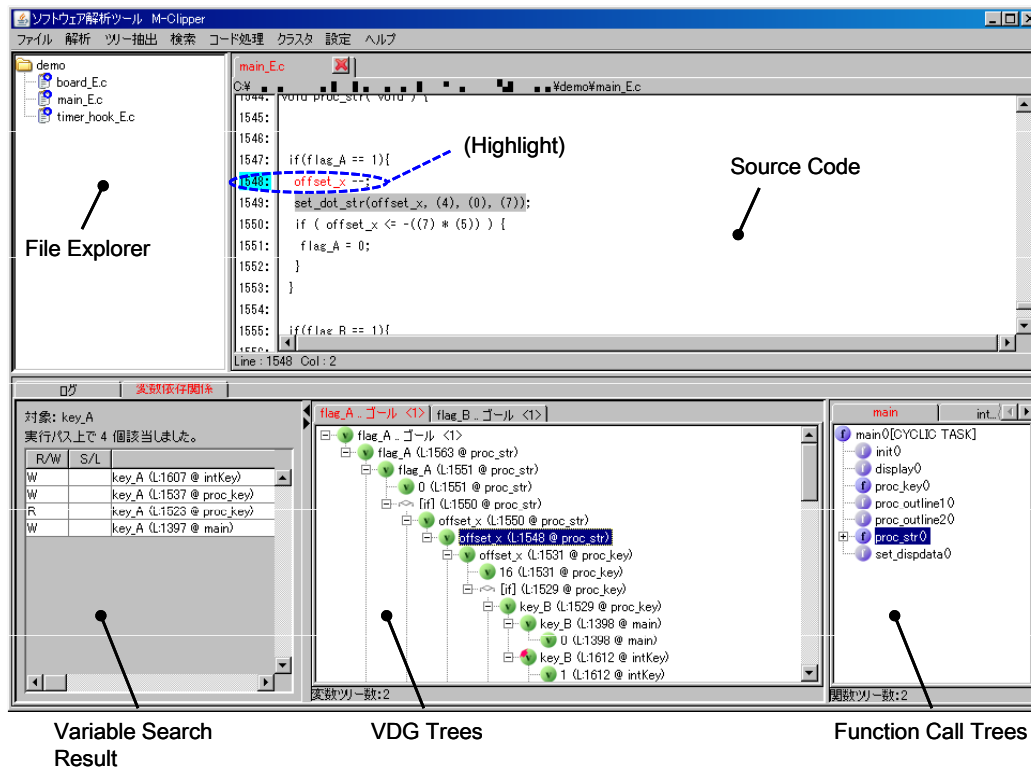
ソフトウェア解析ツール M-Clipper

ファイル 解析 ツリー抽出 検索 コード処理 クラスタ 設定 ヘルプ

demo
board_E.c
main_E.c
timer_hook_E.c

main_E.c

C:¥ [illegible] ¥demo¥main_E.c

1544: void proc_str( void ) {
1545:
1546:
1547: if(flag_A == 1){
1548: offset_x --;
1549: set_dot_str(offset_x, (4), (0), (7));
1550: if ( offset_x <= -((7) * (5)) ) {
1551: flag_A = 0;
1552: }
1553: }
1554:
1555: if(flag_B == 1){

Line : 1548 Col : 2

(Highlight)

Source Code

File Explorer

ログ 変数依存関係

対象: key_A
実行パス上で 4 個該当しました。

| R/W | S/L | |
|---|---|---|
| W | | key_A (L:1607 @ intKey) |
| W | | key_A (L:1537 @ proc_key) |
| R | | key_A (L:1523 @ proc_key) |
| W | | key_A (L:1397 @ main) |

flag_A .. ゴール <1> flag_B .. ゴール <1>

flag_A .. ゴール <1>
flag_A (L:1563 @ proc_str)
flag_A (L:1551 @ proc_str)
0 (L:1551 @ proc_str)
[if] (L:1550 @ proc_str)
offset_x (L:1550 @ proc_str)
offset_x (L:1548 @ proc_str)
offset_x (L:1531 @ proc_key)
16 (L:1531 @ proc_key)
[if] (L:1529 @ proc_key)
key_B (L:1529 @ proc_key)
key_B (L:1398 @ main)
0 (L:1398 @ main)
key_B (L:1612 @ intKey)
1 (L:1612 @ intKey)

変数ツリー数:2

main int..

main()[CYCLIC TASK]
init()
display()
proc_key()
proc outline1()
proc_outline2()
proc_str()
set_dispdata()

関数ツリー数:2

Variable Search Result

VDG Trees

Function Call Trees